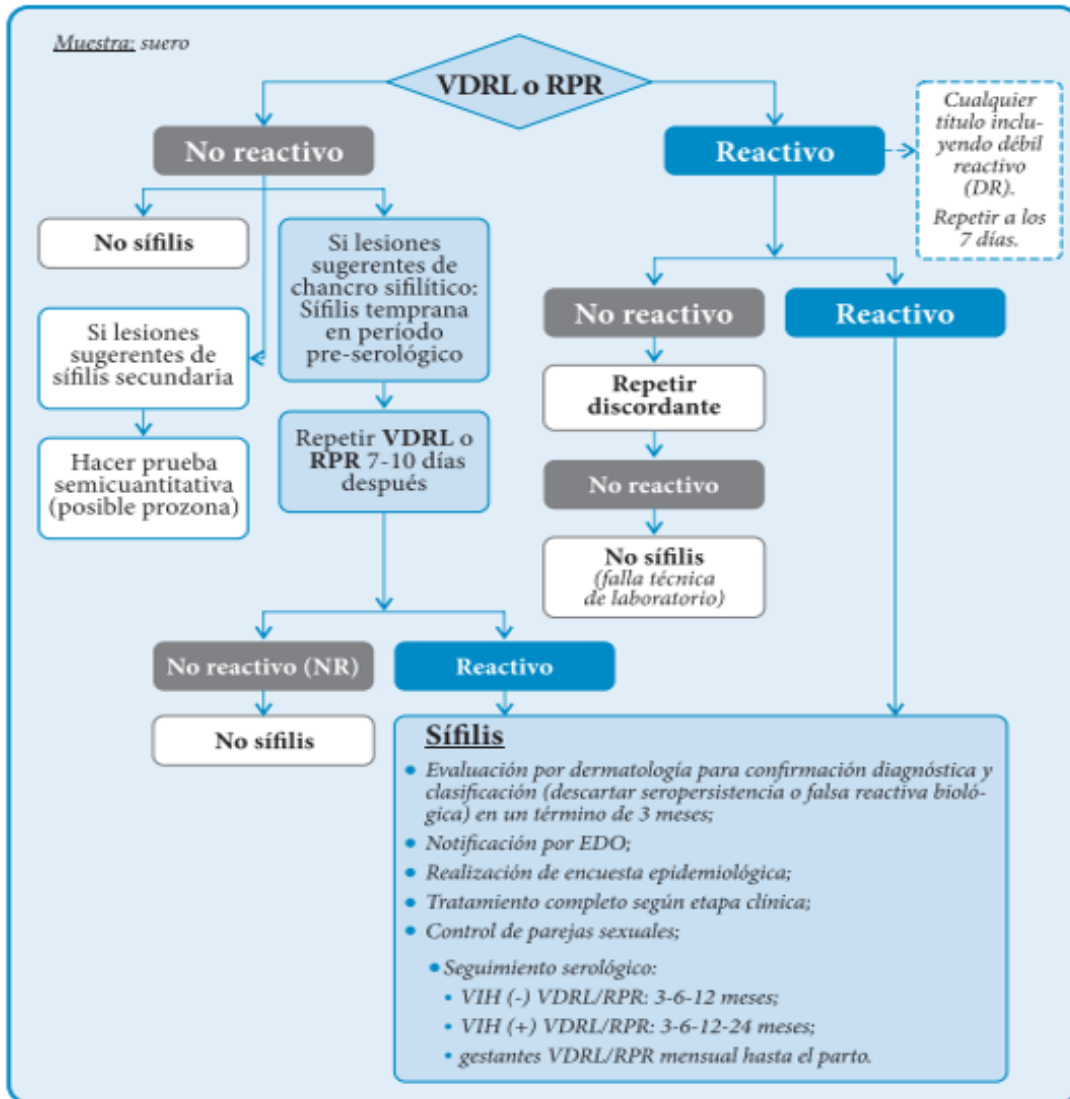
Muestra: suero

VDRL o RPR

No reactivo

Reactivo

Cualquier título incluyendo débil reactivo (DR).

Repetir a los 7 días.

No sífilis

Si lesiones sugerentes de chancro sifilítico: Sífilis temprana en período pre-serológico

Si lesiones sugerentes de sífilis secundaria

Hacer prueba semicuantitativa (posible prozona)

Repetir VDRL o RPR 7-10 días después

No reactivo

Reactivo

Repetir discordante

No reactivo

No sífilis
(falla técnica de laboratorio)

No reactivo (NR)

Reactivo

No sífilis

Sífilis

• Evaluación por dermatología para confirmación diagnóstica y clasificación (descartar seropersistencia o falsa reactiva biológica) en un término de 3 meses;
• Notificación por EDO;
• Realización de encuesta epidemiológica;
• Tratamiento completo según etapa clínica;
• Control de parejas sexuales;
• Seguimiento serológico:
• VIH (-) VDRL/RPR: 3-6-12 meses;
• VIH (+) VDRL/RPR: 3-6-12-24 meses;
• gestantes VDRL/RPR mensual hasta el parto.